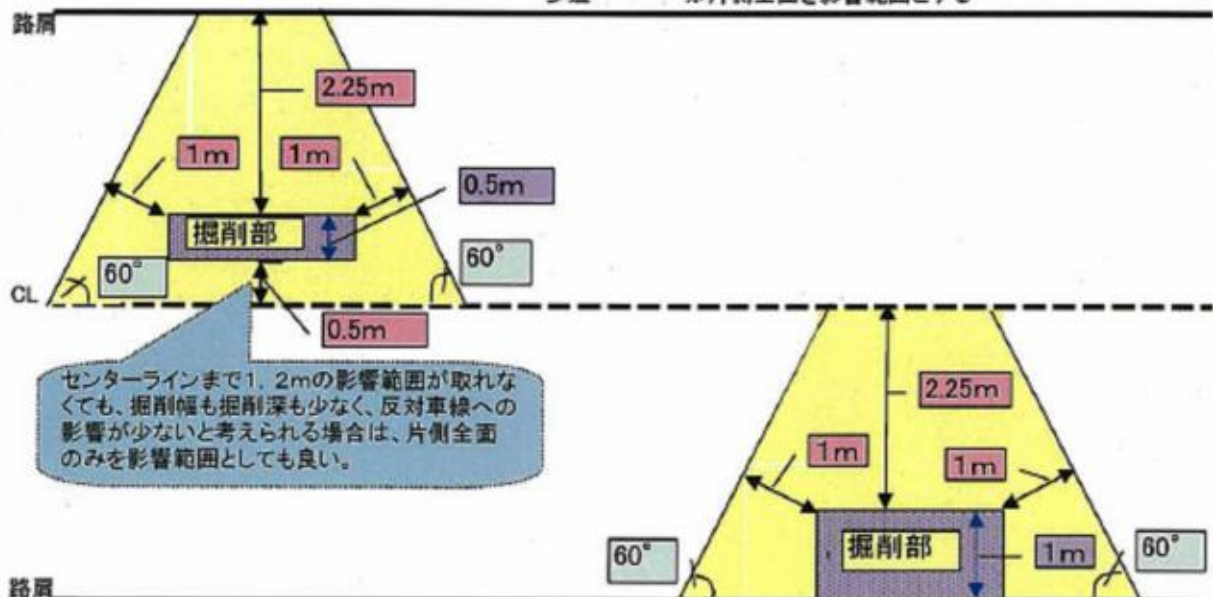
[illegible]

路肩

2.25m

1m

1m

0.5m

掘削部

60°

60°

CL

0.5m

センターラインまで1，2mの影響範囲が取れなくても、掘削幅も掘削深も少なく、反対車線への影響が少ないと考えられる場合は、片側全面のみを影響範囲としても良い。

2.25m

1m

1m

60°

掘削部

1m

60°

路肩